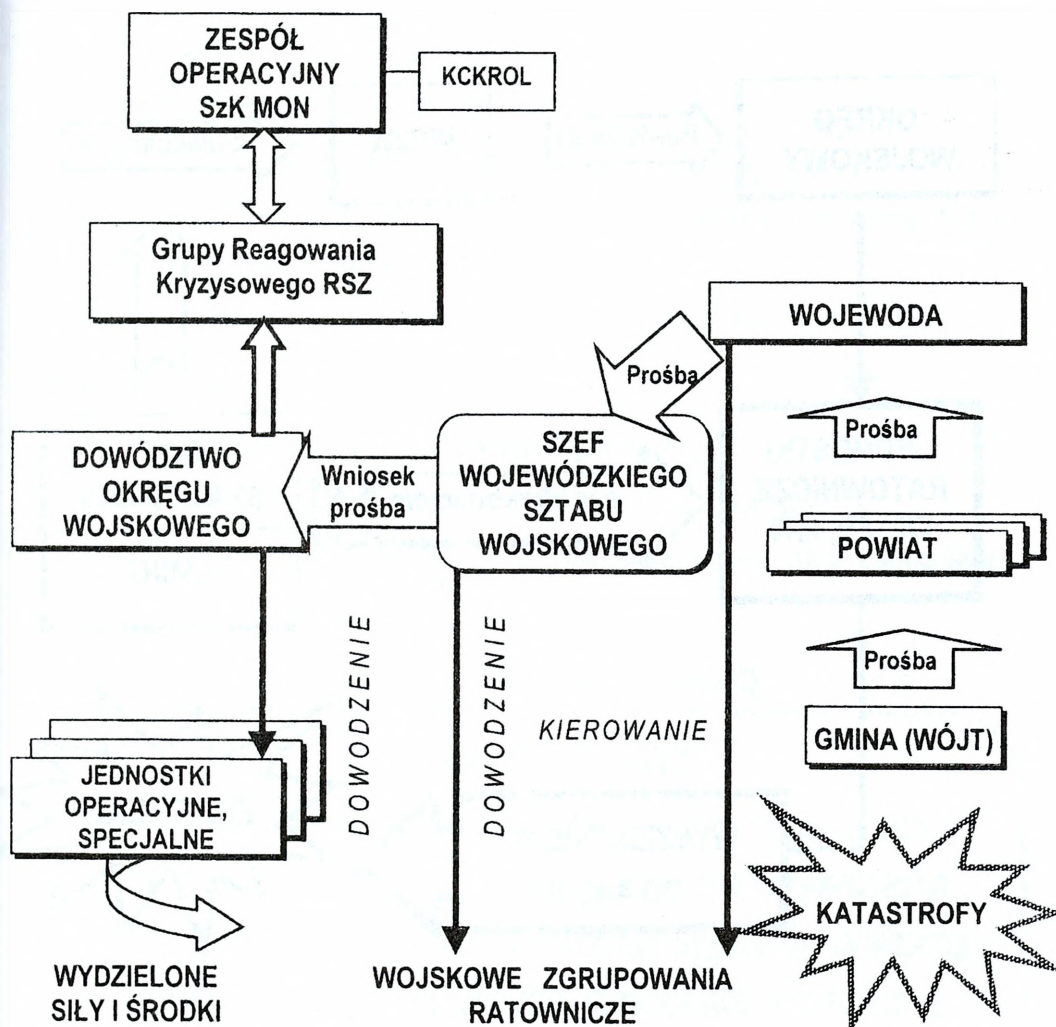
ZESPÓŁ OPERACYJNY SzK MON

KCKROL

Grupy Reagowania Kryzysowego RSZ

WOJEWODA

Prośba

DOWÓDZTWO OKRĘGU WOJSKOWEGO

Wniosek prośba

SZEF WOJEWÓDZKIEGO SZTABU WOJSKOWEGO

Prośba

POWIAT

Prośba

GMINA (WÓJT)

DOWODZENIE

DOWODZENIE

KIEROWANIE

JEDNOSTKI OPERACYJNE, SPECJALNE

KATASTROFY

WYDZIELONE SIŁY I ŚRODKI

WOJSKOWE ZGRUPOWANIA RATOWNICZE